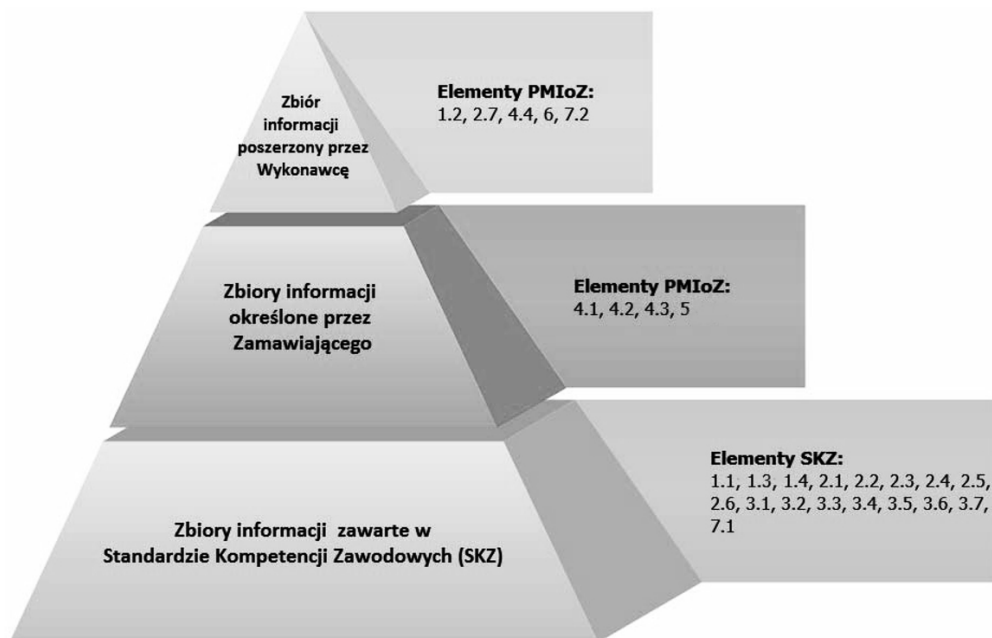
Zbiór informacji poszerzony przez Wykonawcę

Elementy PMIoZ:
1.2, 2.7, 4.4, 6, 7.2

Zbiory informacji określone przez Zamawiającego

Elementy PMIoZ:
4.1, 4.2, 4.3, 5

Zbiory informacji zawarte w Standardzie Kompetencji Zawodowych (SKZ)

Elementy SKZ:
1.1, 1.3, 1.4, 2.1, 2.2, 2.3, 2.4, 2.5, 2.6, 3.1, 3.2, 3.3, 3.4, 3.5, 3.6, 3.7, 7.1